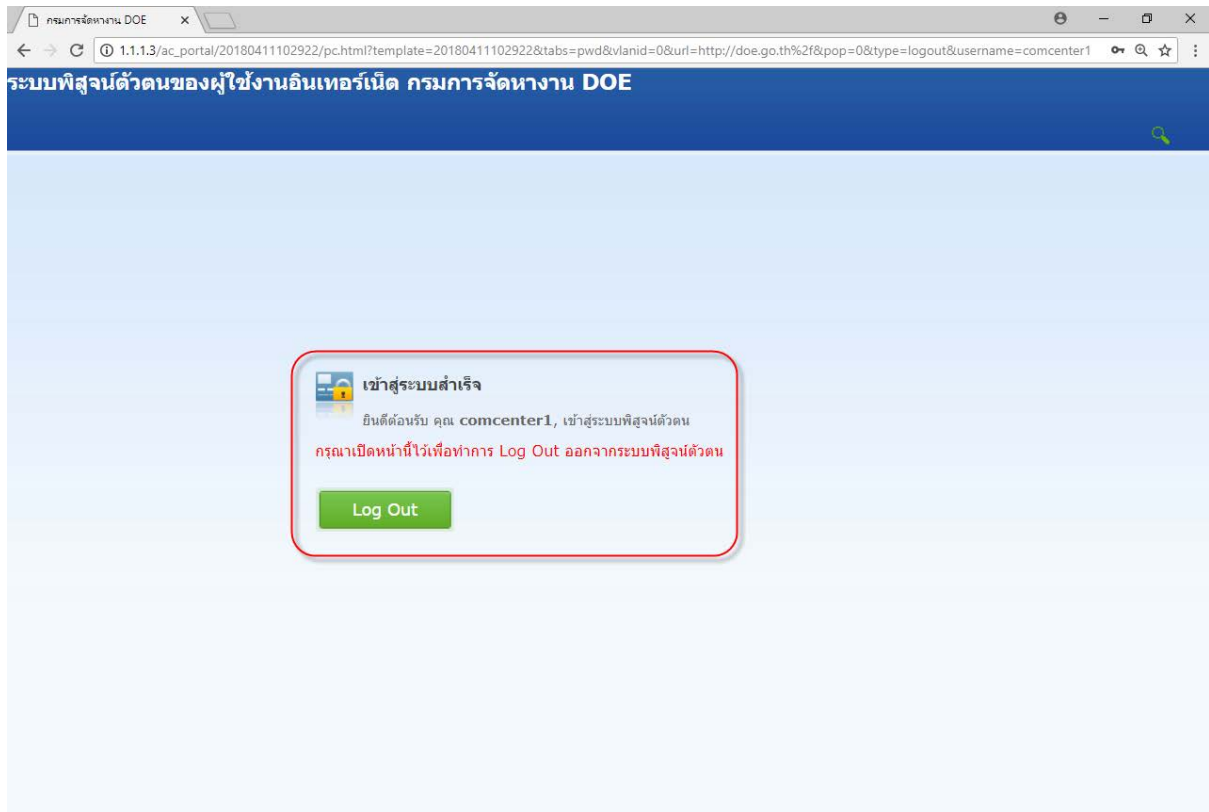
กรมการจัดหางาน DOE

1.1.1.3/ac_portal/20180411102922/pc.html?template=20180411102922&tabs=pwd&vlanid=0&url=http://doe.go.th%2f&pop=0&type=logout&username=comcenter1

ระบบพิสูจน์ตัวตนของผู้ใช้งานอินเทอร์เน็ต กรมการจัดหางาน DOE

เข้าสู่ระบบสำเร็จ

ยินดีต้อนรับ คุณ comcenter1, เข้าสู่ระบบพิสูจน์ตัวตน

กรุณาเปิดหน้านี้ไว้เพื่อทำการ Log Out ออกจากระบบพิสูจน์ตัวตน

Log Out